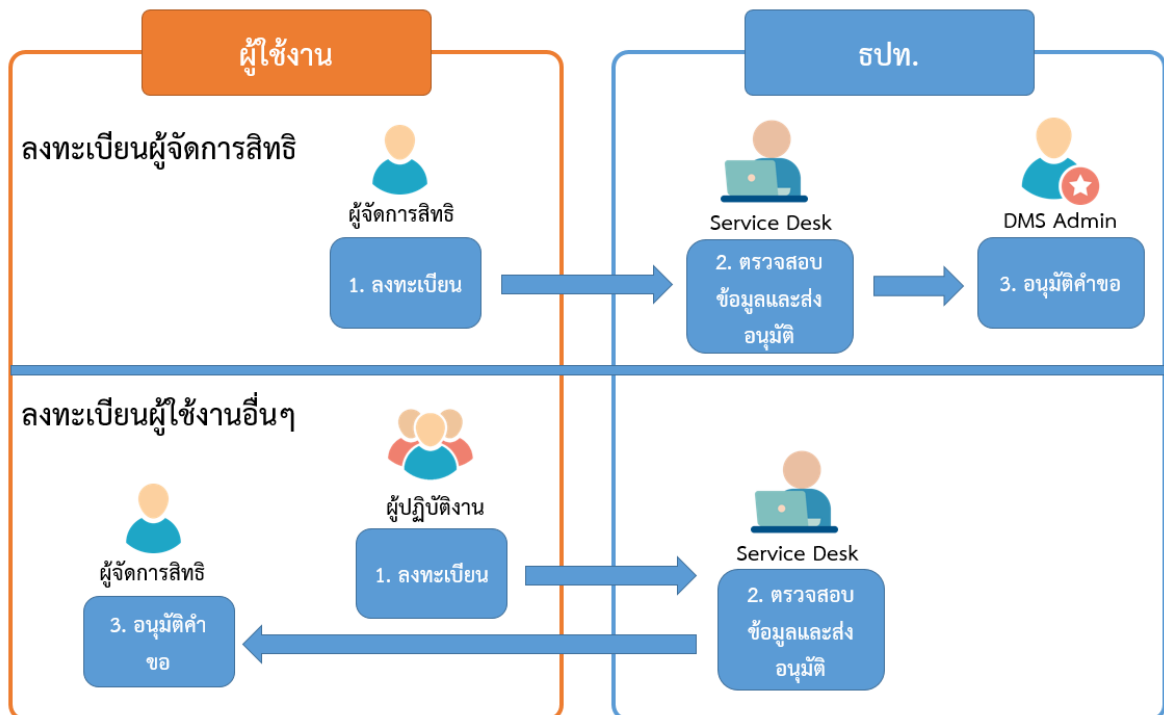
ผู้ใช้งาน

ธปท.

ลงทะเบียนผู้จัดการสิทธิ

ผู้จัดการสิทธิ

1. ลงทะเบียน

Service Desk

2. ตรวจสอบข้อมูลและส่งอนุมัติ

DMS Admin

3. อนุมัติคำขอ

ลงทะเบียนผู้ใช้งานอื่นๆ

ผู้ปฏิบัติงาน

1. ลงทะเบียน

Service Desk

2. ตรวจสอบข้อมูลและส่งอนุมัติ

ผู้จัดการสิทธิ

3. อนุมัติคำขอ